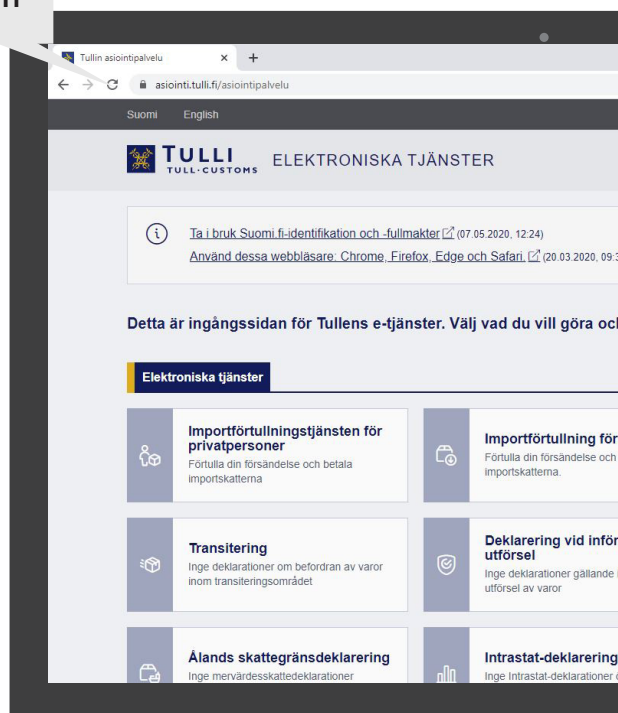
Tullin asiointipalvelu × +

asiointi.tulli.fi/asiointipalvelu

Suomi English

TULLI TULL·CUSTOMS ELEKTRONISKA TJÄNSTER

Ta i bruk Suomi.fi-identifikation och -fullmakter (07.05.2020, 12:24)
Använd dessa webbläsare: Chrome, Firefox, Edge och Safari. (20.03.2020, 09:3

Detta är ingångssidan för Tullens e-tjänster. Välj vad du vill göra oc

Elektroniska tjänster

Importförtullningstjänsten för privatpersoner
Förtulla din försändelse och betala importskatterna

Importförtullning för
Förtulla din försändelse och
importskatterna.

Transitering
Inge deklarationer om befordran av varor inom transiteringsområdet

Deklarering vid infö utförsel
Inge deklarationer gällande
utförsel av varor

Ålands skattegränsdeklarering
Inge mervärdesskattedeklarationer

Intrastat-deklarering
Inge Intrastat-deklarationer